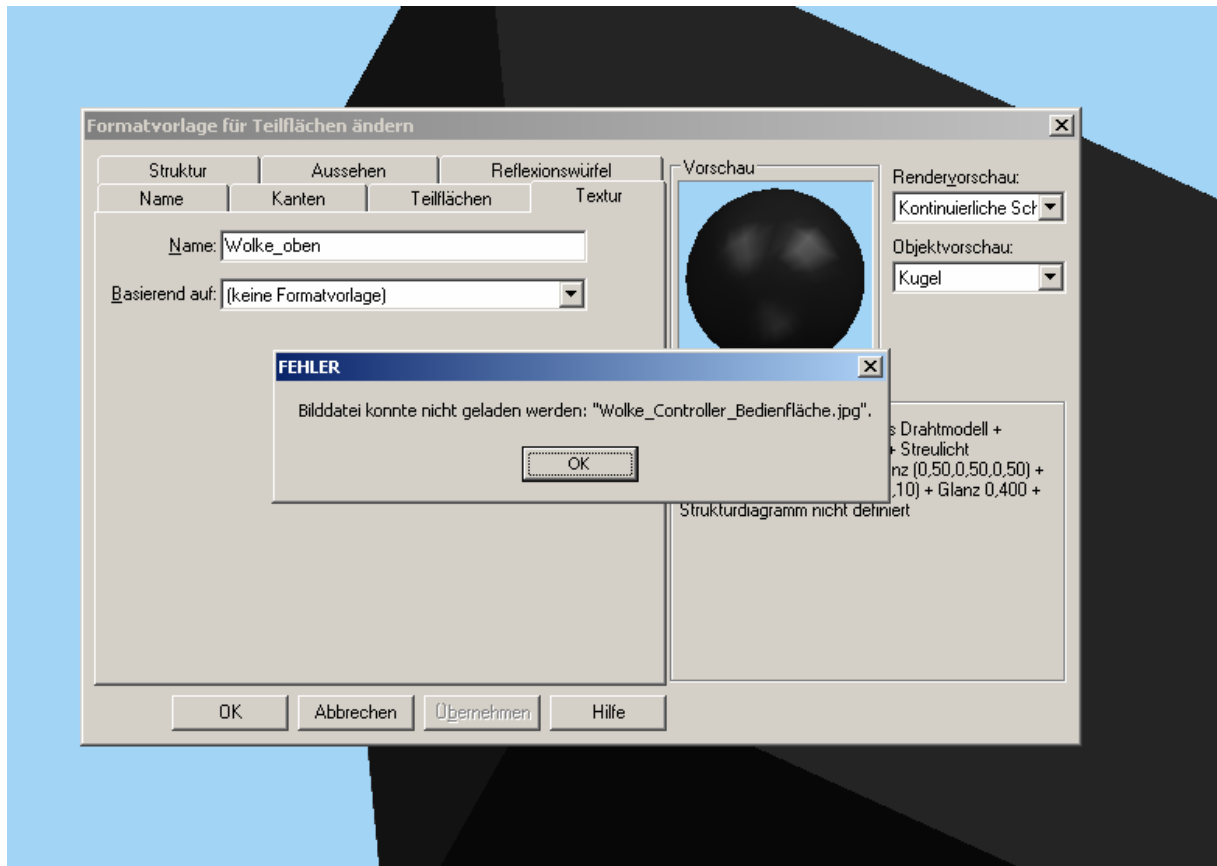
Formatvorlage für Teilflächen ändern

Struktur
Aussehen
Reflexionswürfel
Name
Kanten
Teilflächen
Textur

Name: Wolke_oben

Basierend auf: (keine Formatvorlage)

Vorschau

Rendervorschau:
Kontinuierliche Sch

Objektvorschau:
Kugel

FEHLER

Bilddatei konnte nicht geladen werden: "Wolke_Controller_Bedienfläche.jpg".

OK

s Drahtmodell + + Streulicht nz (0,50,0,50,0,50) + ,10) + Glanz 0,400 + Strukturdiagramm nicht definiert

OK
Abbrechen
Übernehmen
Hilfe